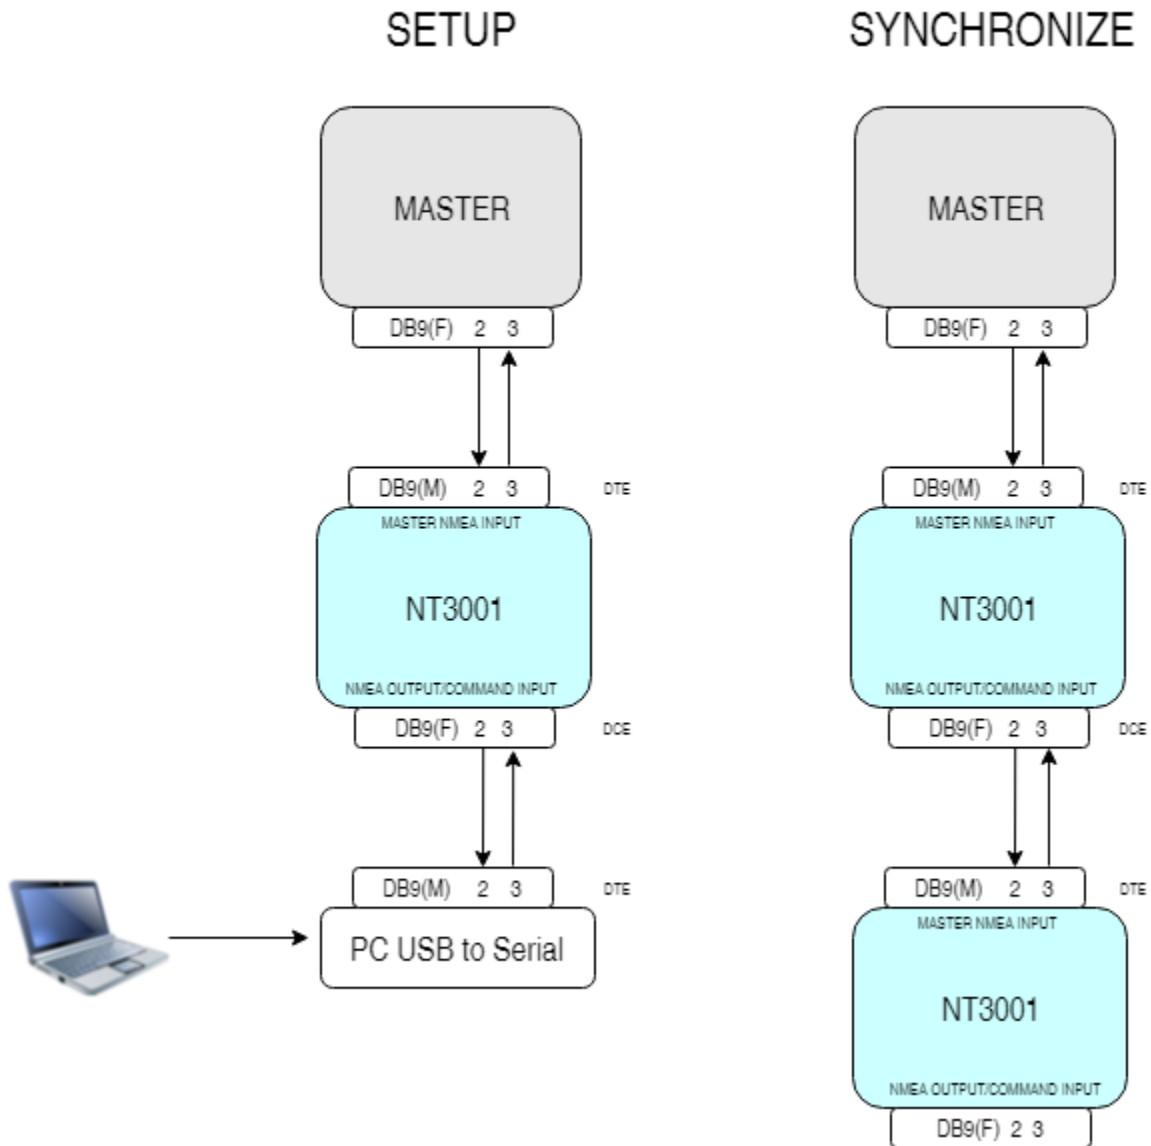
SETUP

MASTER

DB9(F) 2 3

DB9(M) 2 3

DTE

MASTER NMEA INPUT

NT3001

NMEA OUTPUT/COMMAND INPUT

DB9(F) 2 3

DCE

DB9(M) 2 3

DTE

PC USB to Serial

SYNCHRONIZE

MASTER

DB9(F) 2 3

DB9(M) 2 3

DTE

MASTER NMEA INPUT

NT3001

NMEA OUTPUT/COMMAND INPUT

DB9(F) 2 3

DCE

DB9(M) 2 3

DTE

MASTER NMEA INPUT

NT3001

NMEA OUTPUT/COMMAND INPUT

DB9(F) 2 3